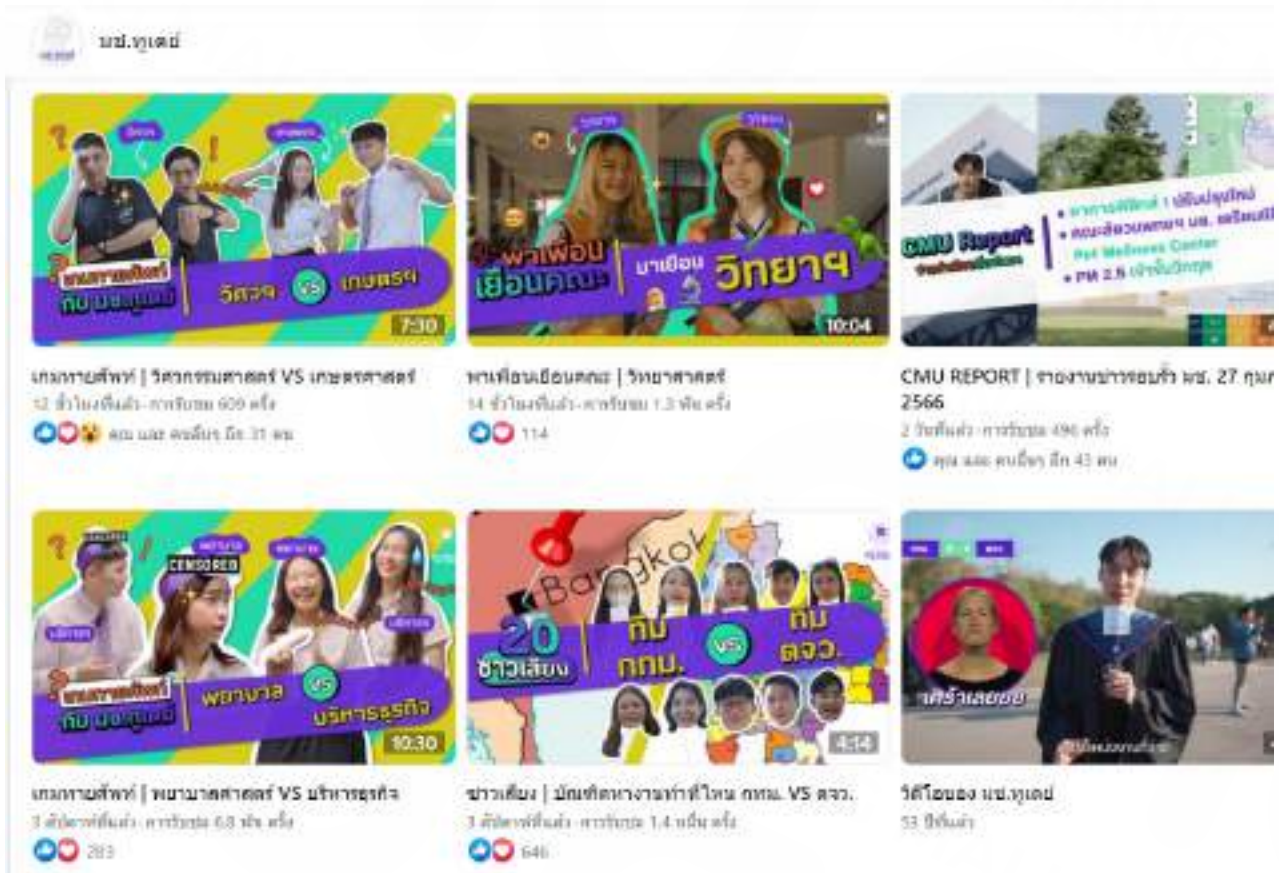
มช.ทูเดย์

เกมทายศัพท์ ทีม มช.ทูเดย์ วิศวฯ VS เกษตรฯ 7:30

เกมทายศัพท์ | วิศวกรรมศาสตร์ VS เกษตรศาสตร์
12 ชั่วโมงที่แล้ว · การรับชม 609 ครั้ง
คุณ และ คนอื่นๆ อีก 31 คน

พาเพื่อนเยือนคณะ มาเยือน วิทยาฯ 10:04

พาเพื่อนเยือนคณะ | วิทยาศาสตร์
14 ชั่วโมงที่แล้ว · การรับชม 1.3 พัน ครั้ง
114

CMU Report
• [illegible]
• คณะสัตวแพทยฯ มช. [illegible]
Pet Wellness Center
• PM 2.5 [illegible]

CMU REPORT | รายงานข่าวรอบรั้ว มช. 27 กุมภ
2566
2 วันที่แล้ว · การรับชม 490 ครั้ง
คุณ และ คนอื่นๆ อีก 43 คน

เกมทายศัพท์ ทีม มช.ทูเดย์ พยาบาล VS บริหารธุรกิจ CENSORED 10:30

เกมทายศัพท์ | พยาบาลศาสตร์ VS บริหารธุรกิจ
3 สัปดาห์ที่แล้ว · การรับชม 6.8 พัน ครั้ง
283

Bangkok 20 ชาวเสียง ทีม กทม. VS ทีม ตจว. 4:14

ชาวเสียง | บัณฑิตหางานทำที่ไหน กทม. VS ตจว.
3 สัปดาห์ที่แล้ว · การรับชม 1.4 หมื่น ครั้ง
646

เศร้าเลยยย

วิดีโอของ มช.ทูเดย์
53 ปีที่แล้ว